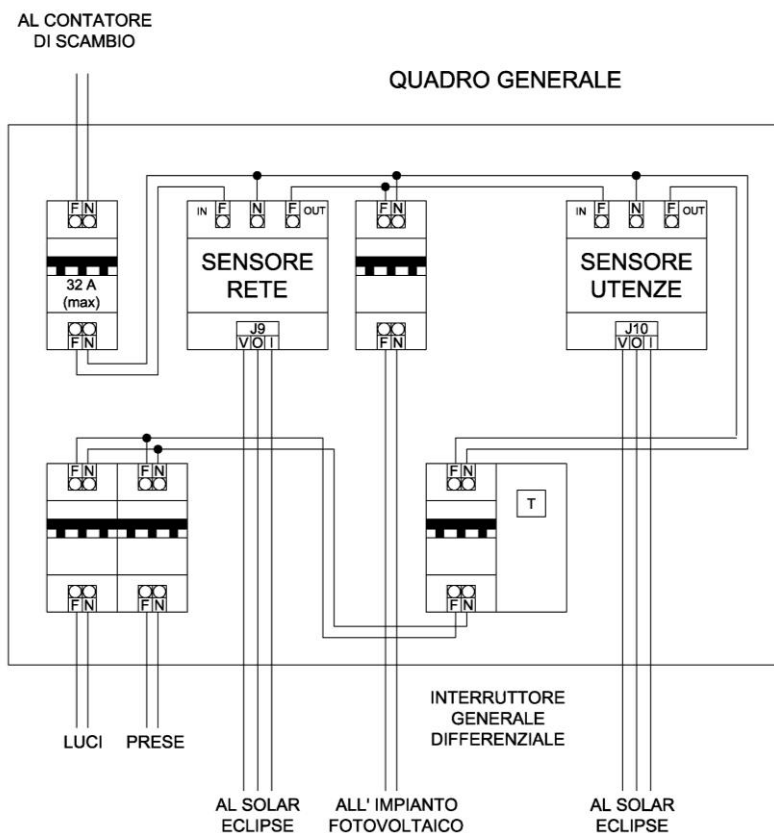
AL CONTATORE
DI SCAMBIO

QUADRO GENERALE

F N
32 A
(max)
F N

IN F N F OUT
SENSORE
RETE
J9
V O I

F N
F N

IN F N F OUT
SENSORE
UTENZE
J10
V O I

F N
F N
F N
F N

F N
T
F N

LUCI
PRESE

INTERRUTTORE
GENERALE
DIFFERENZIALE

AL SOLAR
ECLIPSE

ALL' IMPIANTO
FOTOVOLTAICO

AL SOLAR
ECLIPSE